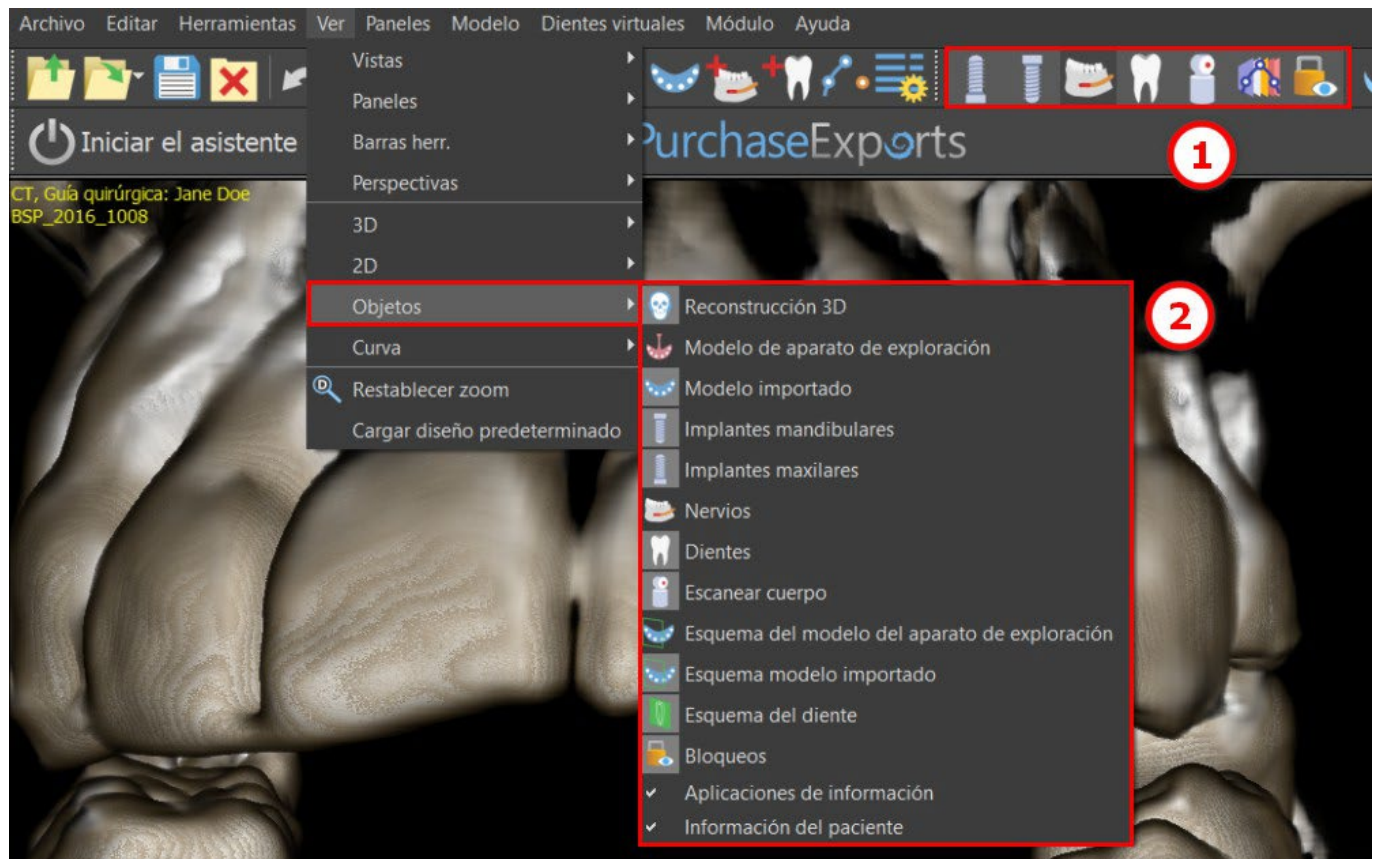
Archivo Editar Herramientas Ver Paneles Modelo Dientes virtuales Módulo Ayuda

Iniciar el asistente

PurchaseExports

1

CT, Guía quirúrgica: Jane Doe
BSP_2016_1008

Vistas
Paneles
Barras herr.
Perspectivas
3D
2D
Objetos
Curva
Restablecer zoom
Cargar diseño predeterminado

2

Reconstrucción 3D
Modelo de aparato de exploración
Modelo importado
Implantes mandibulares
Implantes maxilares
Nervios
Dientes
Escanear cuerpo
Esquema del modelo del aparato de exploración
Esquema modelo importado
Esquema del diente
Bloqueos
✔ Aplicaciones de información
✔ Información del paciente